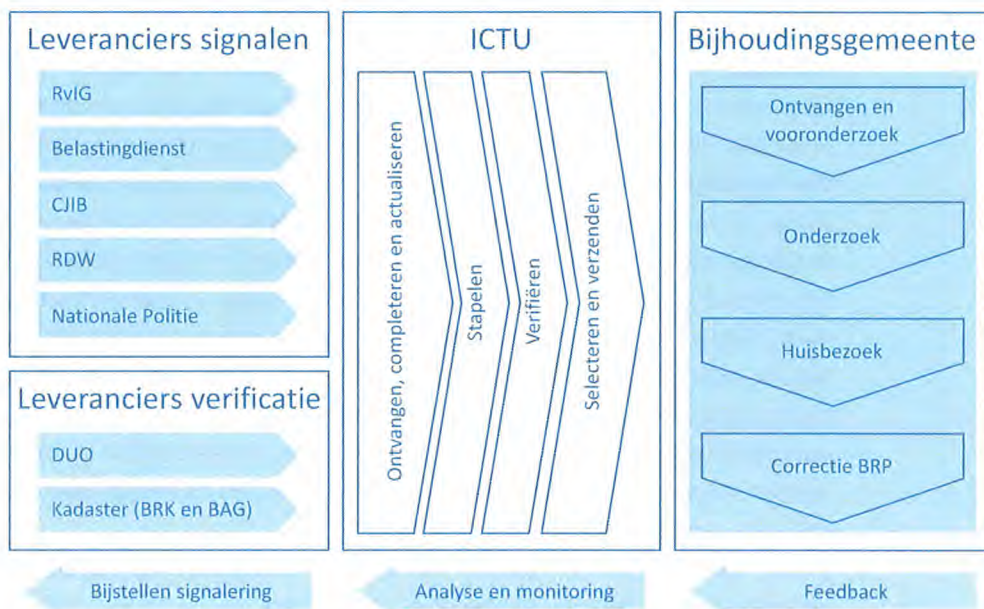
Leveranciers signalen

RvIG

Belastingdienst

CJIB

RDW

Nationale Politie

Leveranciers verificatie

DUO

Kadaster (BRK en BAG)

ICTU

Ontvangen, completeren en actualiseren

Stapelen

Verifiëren

Selecteren en verzenden

Bijhoudingsgemeente

Ontvangen en vooronderzoek

Onderzoek

Huisbezoek

Correctie BRP

Bijstellen signalering

Analyse en monitoring

Feedback